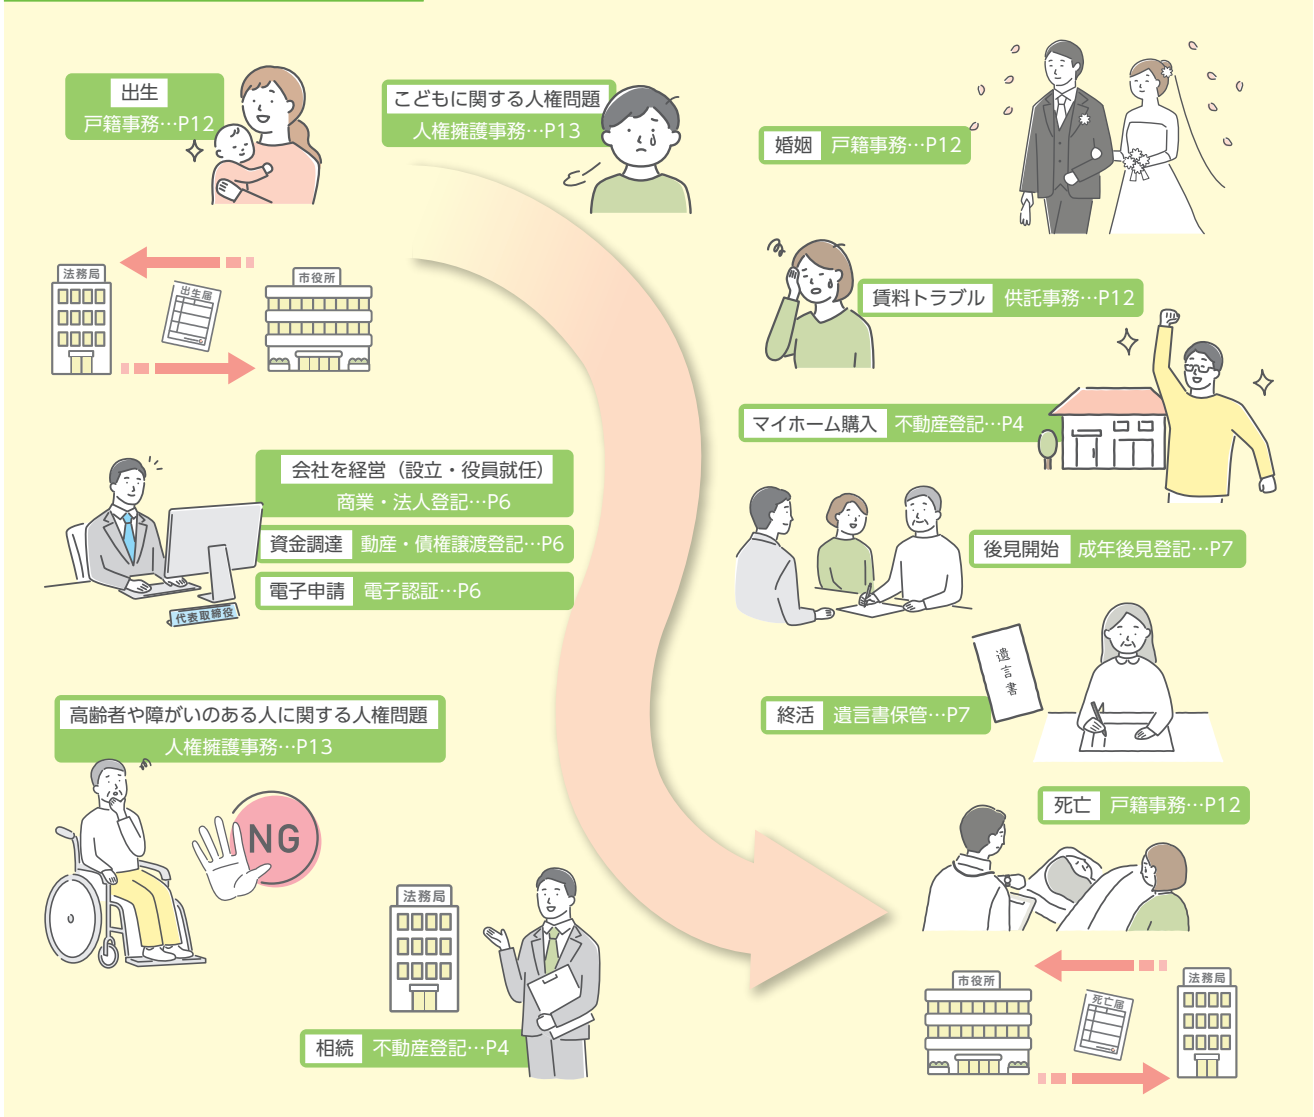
出生
戸籍事務…P12

こどもに関する人権問題
人権擁護事務…P13

婚姻　戸籍事務…P12

法務局

出生届

市役所

賃料トラブル　供託事務…P12

マイホーム購入　不動産登記…P4

会社を経営（設立・役員就任）
商業・法人登記…P6

資金調達　動産・債権譲渡登記…P6

電子申請　電子認証…P6

代表取締役

後見開始　成年後見登記…P7

遺言書

終活　遺言書保管…P7

高齢者や障がいのある人に関する人権問題
人権擁護事務…P13

NG

死亡　戸籍事務…P12

法務局

相続　不動産登記…P4

市役所

死亡届

法務局